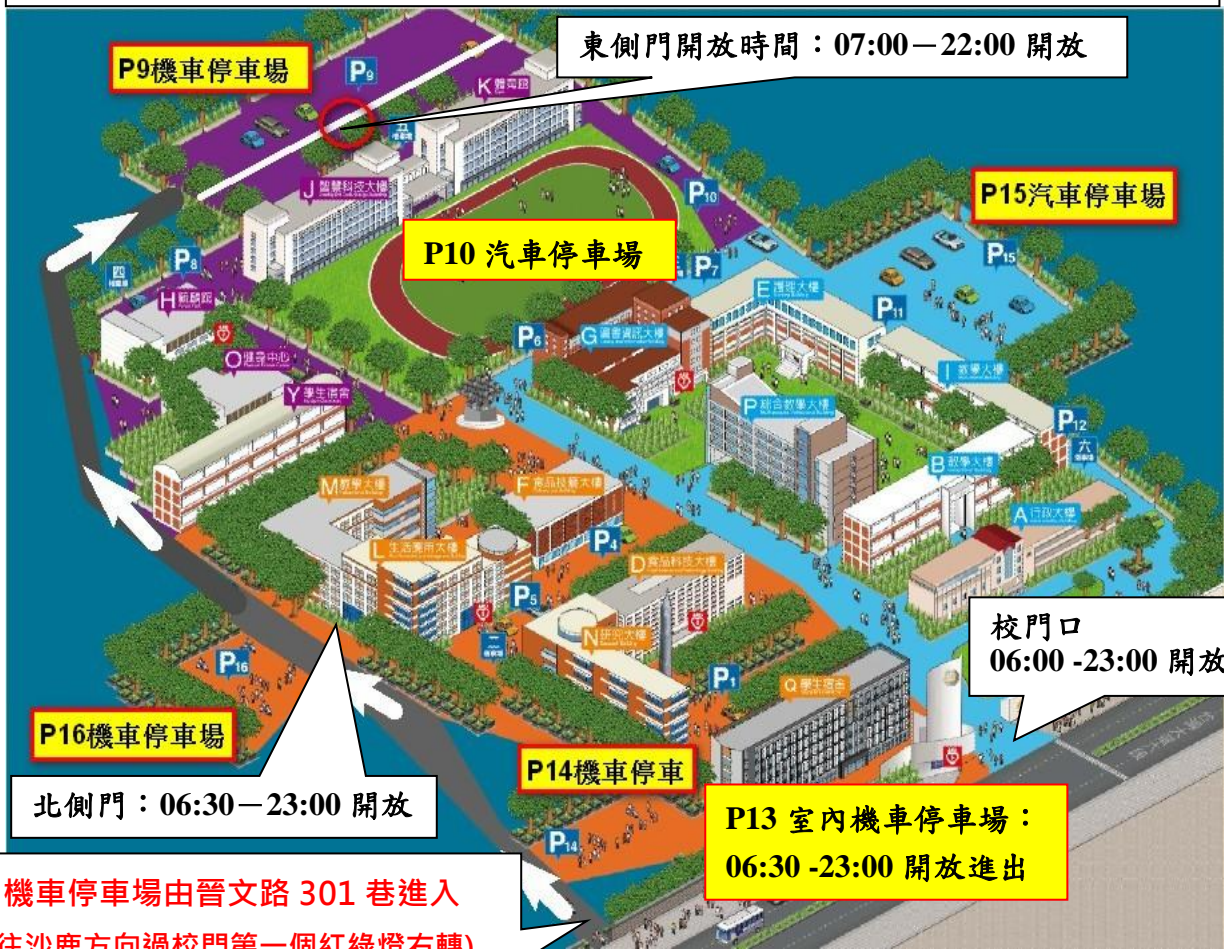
P9機車停車場

P9

東側門開放時間：07:00－22:00 開放

K體育館

P10

P15汽車停車場

J醫護科技大樓

P10 汽車停車場

P7

P15

四

P8

H籃球館

E護理大樓

P11

P6

G圖書資訊大樓

O健身中心

Y學生宿舍

I教學大樓

P12

六

P綜合教學大樓

B教學大樓

M教學大樓

F產品設計大樓

A行政大樓

L生活應用大樓

P4

D食品科技大樓

P5

校門口
06:00 -23:00 開放

N研究大樓

P16

P1

Q學生宿舍

P16機車停車場

P14機車停車

北側門：06:30－23:00 開放

P13 室內機車停車場：
06:30 -23:00 開放進出

P14

機車停車場由晉文路 301 巷進入

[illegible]往沙鹿方向過校門第一個紅綠燈右轉)